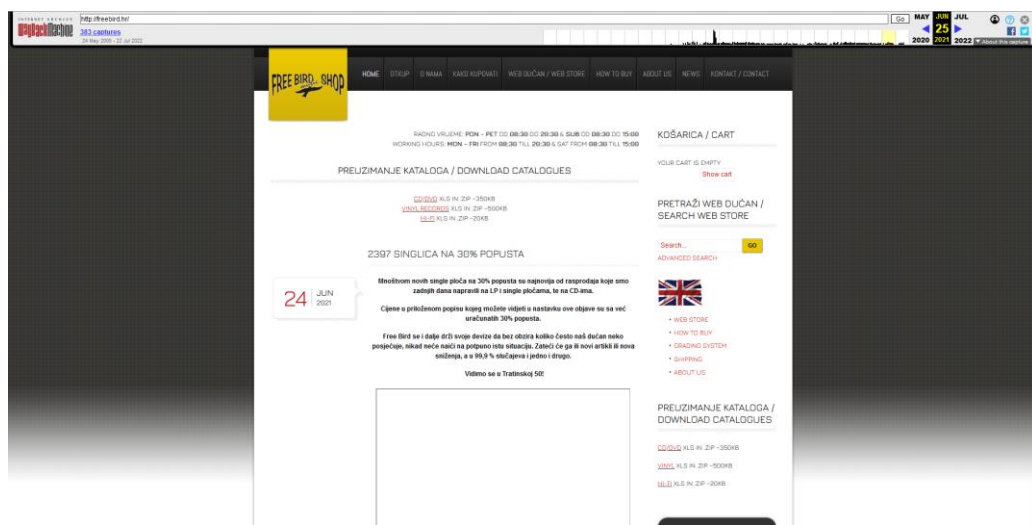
INTERNET ARCHIVE WaybackMachine http://freebird.hr/ Go MAY JUN JUL
383 captures 25
24 May 2006 - 22 Jul 2022 2020 2021 2022 About this capture

FREE BIRD SHOP

HOME OTKUP O NAMA KAKO KUPOVATI WEB DUĆAN / WEB STORE HOW TO BUY ABOUT US NEWS KONTAKT / CONTACT

RADNO VRIJEME: PON - PET OD 08:30 DO 20:30 & SUB OD 08:30 DO 15:00
WORKING HOURS: MON - FRI FROM 08:30 TILL 20:30 & SAT FROM 08:30 TILL 15:00

PREUZIMANJE KATALOGA / DOWNLOAD CATALOGUES

CD/DVD XLS IN .ZIP ~350KB
VINYL RECORDS XLS IN .ZIP ~500KB
HI-FI XLS IN .ZIP ~20KB

2397 SINGLICA NA 30% POPUSTA

24 JUN 2021

Mnoštvom novih single ploča na 30% popusta su najnovija od rasprodaja koje smo zadnjih dana napravili na LP i single pločama, te na CD-ima.

Cijene u priloženom popisu kojeg možete vidjeti u nastavku ove objave su sa već uračunatih 30% popusta.

Free Bird se i dalje drži svoje devize da bez obzira koliko često naš dućan neko posjećuje, nikad neće naići na potpuno istu situaciju. Zateći će ga ili novi artikli ili nova sniženja, a u 99,9 % slučajeva i jedno i drugo.

Vidimo se u Tratinskoj 50!

KOŠARICA / CART

YOUR CART IS EMPTY
Show cart

PRETRAŽI WEB DUĆAN / SEARCH WEB STORE

Search... GO
ADVANCED SEARCH

• WEB STORE
• HOW TO BUY
• GRADING SYSTEM
• SHIPPING
• ABOUT US

PREUZIMANJE KATALOGA / DOWNLOAD CATALOGUES

CD/DVD XLS IN .ZIP ~350KB
VINYL XLS IN .ZIP ~500KB
HI-FI XLS IN .ZIP ~20KB